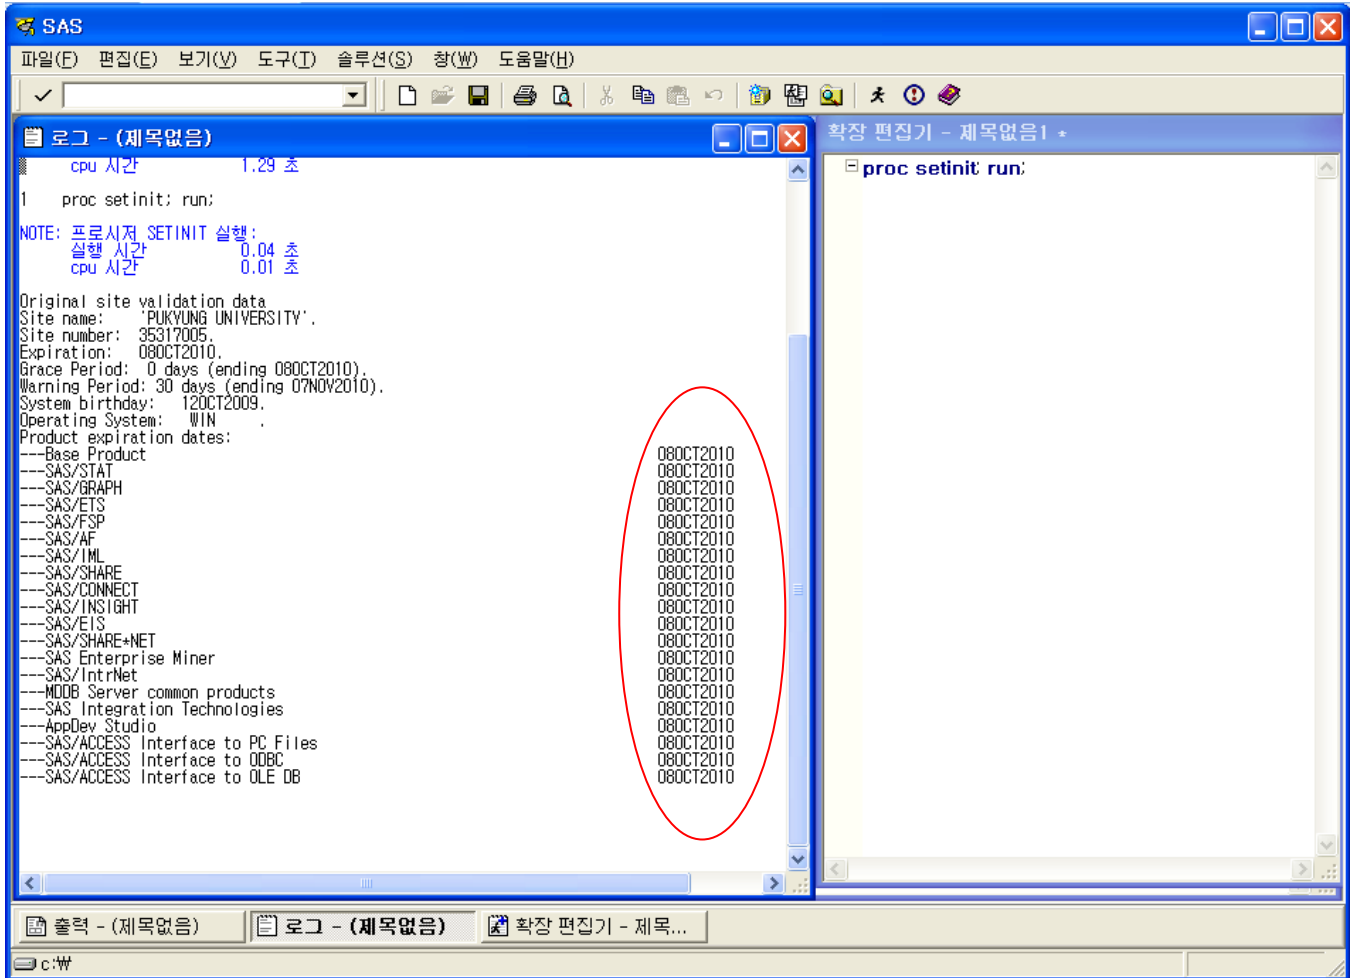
SAS

파일(F) 편집(E) 보기(V) 도구(T) 솔루션(S) 창(W) 도움말(H)

로그 - (제목없음)

cpu 시간 1.29 초

1 proc setinit; run;

NOTE: 프로시저 SETINIT 실행:
실행 시간 0.04 초
cpu 시간 0.01 초

Original site validation data
Site name: 'PUKYUNG UNIVERSITY'.
Site number: 35317005.
Expiration: 08OCT2010.
Grace Period: 0 days (ending 08OCT2010).
Warning Period: 30 days (ending 07NOV2010).
System birthday: 12OCT2009.
Operating System: WIN .
Product expiration dates:

| | |
|---|---|
| ---Base Product | 08OCT2010 |
| ---SAS/STAT | 08OCT2010 |
| ---SAS/GRAPH | 08OCT2010 |
| ---SAS/ETS | 08OCT2010 |
| ---SAS/FSP | 08OCT2010 |
| ---SAS/AF | 08OCT2010 |
| ---SAS/IML | 08OCT2010 |
| ---SAS/SHARE | 08OCT2010 |
| ---SAS/CONNECT | 08OCT2010 |
| ---SAS/INSIGHT | 08OCT2010 |
| ---SAS/EIS | 08OCT2010 |
| ---SAS/SHARE*NET | 08OCT2010 |
| ---SAS Enterprise Miner | 08OCT2010 |
| ---SAS/IntrNet | 08OCT2010 |
| ---MDDB Server common products | 08OCT2010 |
| ---SAS Integration Technologies | 08OCT2010 |
| ---AppDev Studio | 08OCT2010 |
| ---SAS/ACCESS Interface to PC Files | 08OCT2010 |
| ---SAS/ACCESS Interface to ODBC | 08OCT2010 |
| ---SAS/ACCESS Interface to OLE DB | 08OCT2010 |

확장 편집기 - 제목없음1 *

proc setinit; run;

출력 - (제목없음) 로그 - (제목없음) 확장 편집기 - 제목...

c:₩